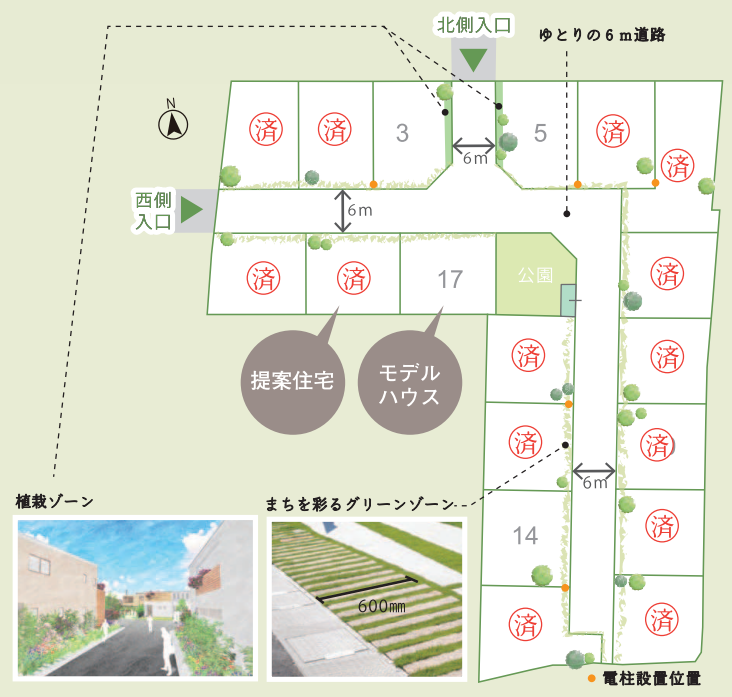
北側入口

ゆとりの６ｍ道路

N

済 済 3 5 済

6m

済

西側入口

6m

済 済 17 公園 済

提案住宅

モデルハウス

済 済

済 済

済 済

6m

植栽ゾーン

まちを彩るグリーンゾーン

14 済

600mm

済 済

● 電柱設置位置